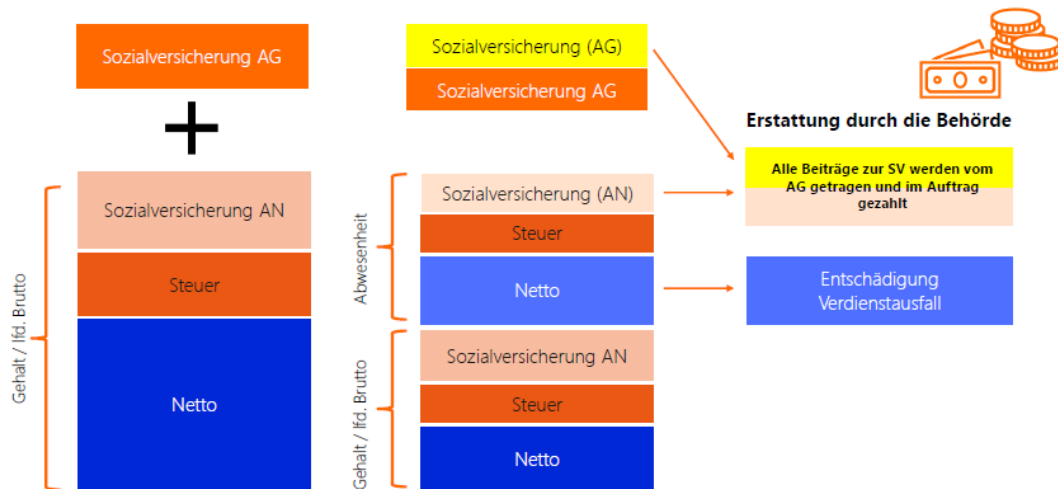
Sozialversicherung AG

+

Gehalt / lfd. Brutto

Sozialversicherung AN

Steuer

Netto

Sozialversicherung (AG)

Sozialversicherung AG

Abwesenheit

Sozialversicherung (AN)

Steuer

Netto

Gehalt / lfd. Brutto

Sozialversicherung AN

Steuer

Netto

Erstattung durch die Behörde

Alle Beiträge zur SV werden vom AG getragen und im Auftrag gezahlt

Entschädigung Verdienstausfall